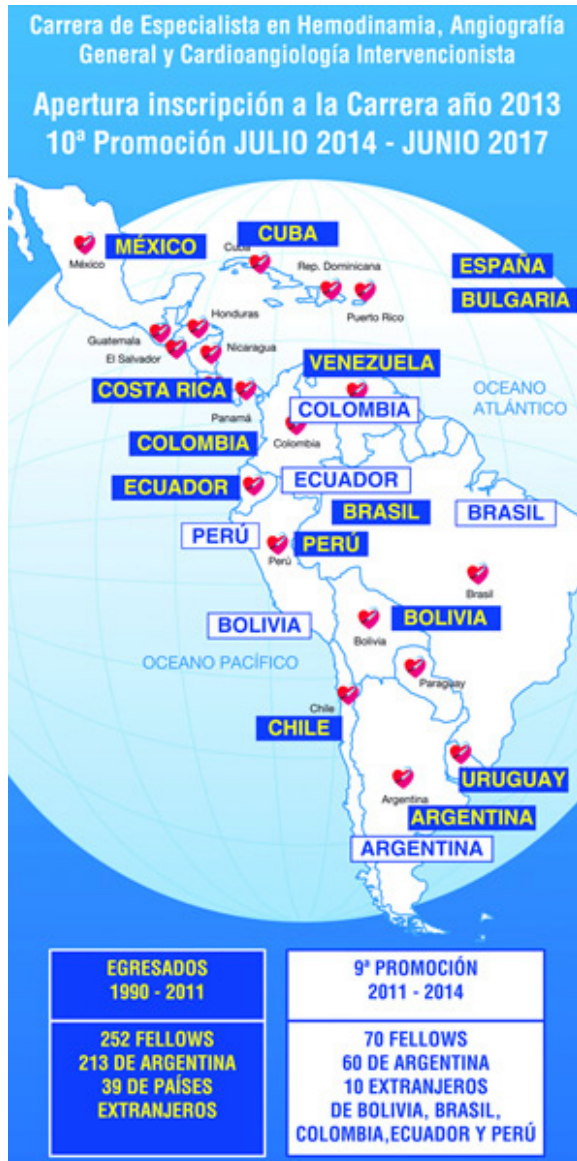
Carrera de Especialista en Hemodinamia, Angiografía General y Cardioangiología Intervencionista

Apertura inscripción a la Carrera año 2013
10ª Promoción JULIO 2014 - JUNIO 2017

MÉXICO
México
CUBA
Cuba
Rep. Dominicana
Puerto Rico
ESPAÑA
BULGARIA
Honduras
Guatemala
El Salvador
Nicaragua
COSTA RICA
Panamá
VENEZUELA
COLOMBIA
OCEANO ATLÁNTICO
COLOMBIA
Colombia
ECUADOR
ECUADOR
BRASIL
BRASIL
PERÚ
PERÚ
Perú
Brasil
BOLIVIA
BOLIVIA
Bolivia
OCEANO PACÍFICO
Paraguay
Chile
CHILE
URUGUAY
Argentina
ARGENTINA
ARGENTINA

| EGRESADOS 1990 - 2011 | 9ª PROMOCIÓN 2011 - 2014 |
|---|---|
| 252 FELLOWS 213 DE ARGENTINA 39 DE PAÍSES EXTRANJEROS | 70 FELLOWS 60 DE ARGENTINA 10 EXTRANJEROS DE BOLIVIA, BRASIL, COLOMBIA,ECUADOR Y PERÚ |